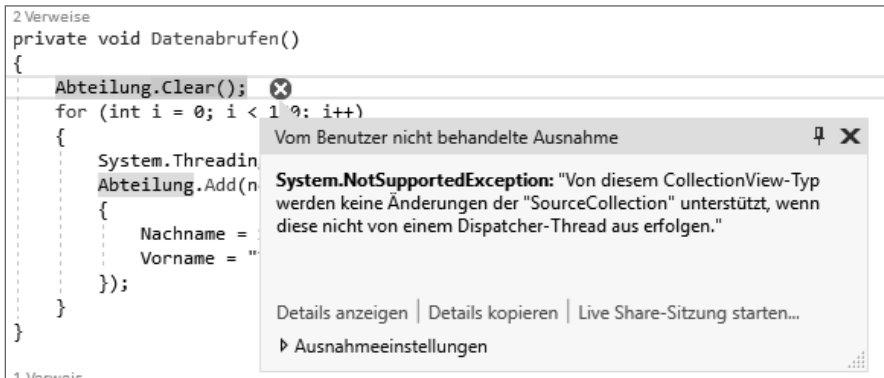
2 Verweise
private void Datenabrufen()
{
    Abteilung.Clear();
    for (int i = 0; i < 1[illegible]0; i++)
    {
        System.Threadin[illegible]
        Abteilung.Add(n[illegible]
        {
            Nachname = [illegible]
            Vorname = "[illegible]
        });
    }
}
1 Verweis

Vom Benutzer nicht behandelte Ausnahme

System.NotSupportedException: "Von diesem CollectionView-Typ werden keine Änderungen der "SourceCollection" unterstützt, wenn diese nicht von einem Dispatcher-Thread aus erfolgen."

Details anzeigen | Details kopieren | Live Share-Sitzung starten...

▷ Ausnahmeeinstellungen